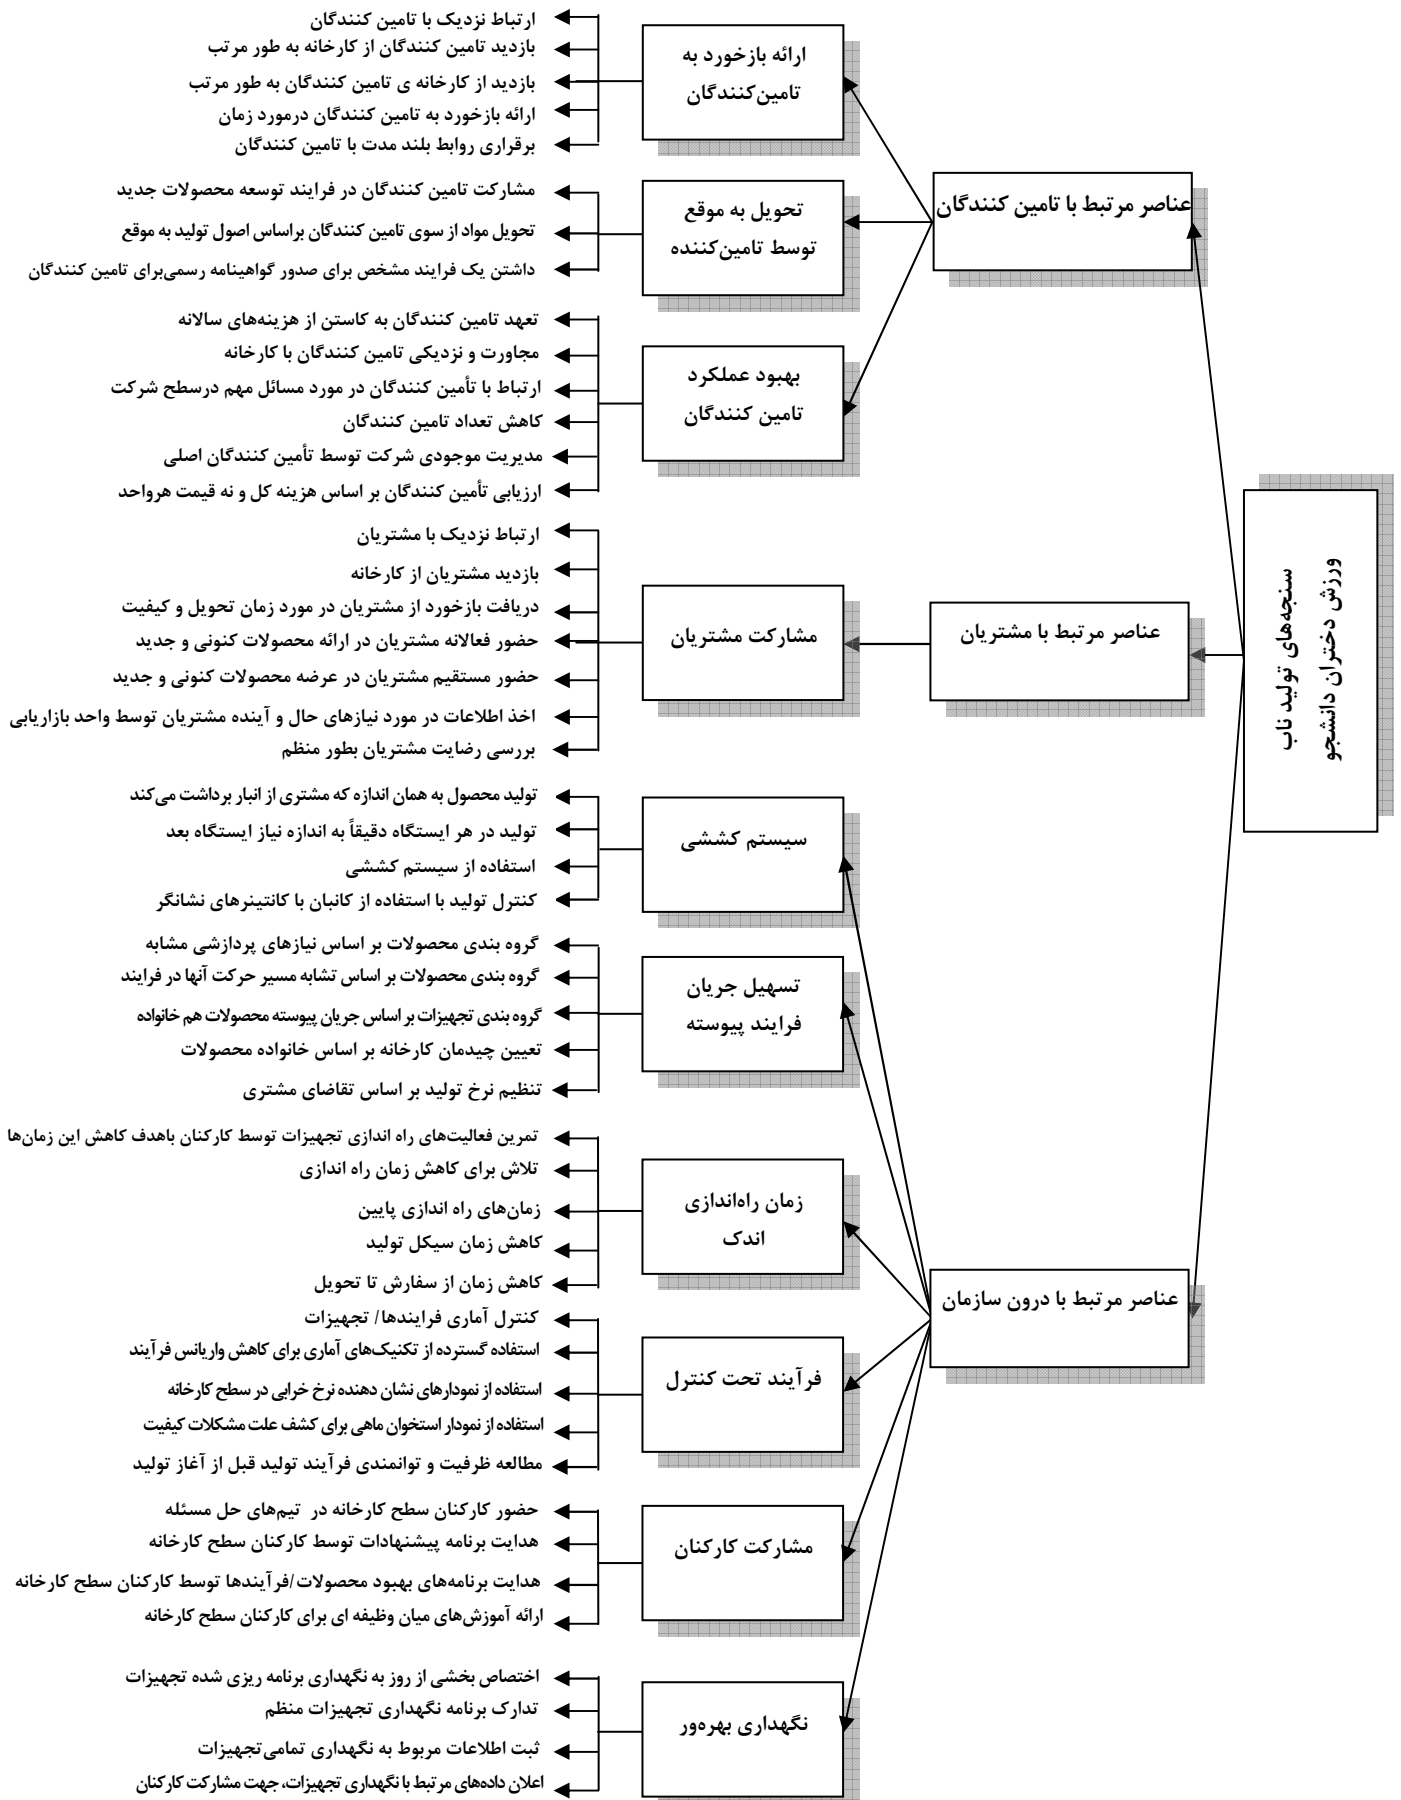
سنجه‌های تولید ناب
ورزش دختران دانشجو

عناصر مرتبط با تامین کنندگان

ارائه بازخورد به تامین‌کنندگان
ارتباط نزدیک با تامین کنندگان
بازدید تامین کنندگان از کارخانه به طور مرتب
بازدید از کارخانه ی تامین کنندگان به طور مرتب
ارائه بازخورد به تامین کنندگان درمورد زمان
برقراری روابط بلند مدت با تامین کنندگان

تحویل به موقع توسط تامین‌کننده
مشارکت تامین کنندگان در فرایند توسعه محصولات جدید
تحویل مواد از سوی تامین کنندگان براساس اصول تولید به موقع
داشتن یک فرایند مشخص برای صدور گواهینامه رسمی‌برای تامین کنندگان

بهبود عملکرد تامین کنندگان
تعهد تامین کنندگان به کاستن از هزینه‌های سالانه
مجاورت و نزدیکی تامین کنندگان با کارخانه
ارتباط با تأمین کنندگان در مورد مسائل مهم درسطح شرکت
کاهش تعداد تامین کنندگان
مدیریت موجودی شرکت توسط تأمین کنندگان اصلی
ارزیابی تأمین کنندگان بر اساس هزینه کل و نه قیمت هرواحد

عناصر مرتبط با مشتریان

مشارکت مشتریان
ارتباط نزدیک با مشتریان
بازدید مشتریان از کارخانه
دریافت بازخورد از مشتریان در مورد زمان تحویل و کیفیت
حضور فعالانه مشتریان در ارائه محصولات کنونی و جدید
حضور مستقیم مشتریان در عرضه محصولات کنونی و جدید
اخذ اطلاعات در مورد نیازهای حال و آینده مشتریان توسط واحد بازاریابی
بررسی رضایت مشتریان بطور منظم

عناصر مرتبط با درون سازمان

سیستم کششی
تولید محصول به همان اندازه که مشتری از انبار برداشت می‌کند
تولید در هر ایستگاه دقیقاً به اندازه نیاز ایستگاه بعد
استفاده از سیستم کششی
کنترل تولید با استفاده از کانبان با کانتینرهای نشانگر

تسهیل جریان فرایند پیوسته
گروه بندی محصولات بر اساس نیازهای پردازشی مشابه
گروه بندی محصولات بر اساس تشابه مسیر حرکت آنها در فرایند
گروه بندی تجهیزات بر اساس جریان پیوسته محصولات هم خانواده
تعیین چیدمان کارخانه بر اساس خانواده محصولات
تنظیم نرخ تولید بر اساس تقاضای مشتری

زمان راه‌اندازی اندک
تمرین فعالیت‌های راه اندازی تجهیزات توسط کارکنان باهدف کاهش این زمان‌ها
تلاش برای کاهش زمان راه اندازی
زمان‌های راه اندازی پایین
کاهش زمان سیکل تولید
کاهش زمان از سفارش تا تحویل

فرآیند تحت کنترل
کنترل آماری فرایندها/ تجهیزات
استفاده گسترده از تکنیک‌های آماری برای کاهش واریانس فرآیند
استفاده از نمودارهای نشان دهنده نرخ خرابی در سطح کارخانه
استفاده از نمودار استخوان ماهی برای کشف علت مشکلات کیفیت
مطالعه ظرفیت و توانمندی فرآیند تولید قبل از آغاز تولید

مشارکت کارکنان
حضور کارکنان سطح کارخانه در تیم‌های حل مسئله
هدایت برنامه پیشنهادات توسط کارکنان سطح کارخانه
هدایت برنامه‌های بهبود محصولات/فرآیندها توسط کارکنان سطح کارخانه
ارائه آموزش‌های میان وظیفه ای برای کارکنان سطح کارخانه

نگهداری بهره‌ور
اختصاص بخشی از روز به نگهداری برنامه ریزی شده تجهیزات
تدارک برنامه نگهداری تجهیزات منظم
ثبت اطلاعات مربوط به نگهداری تمامی‌تجهیزات
اعلان داده‌های مرتبط با نگهداری تجهیزات، جهت مشارکت کارکنان